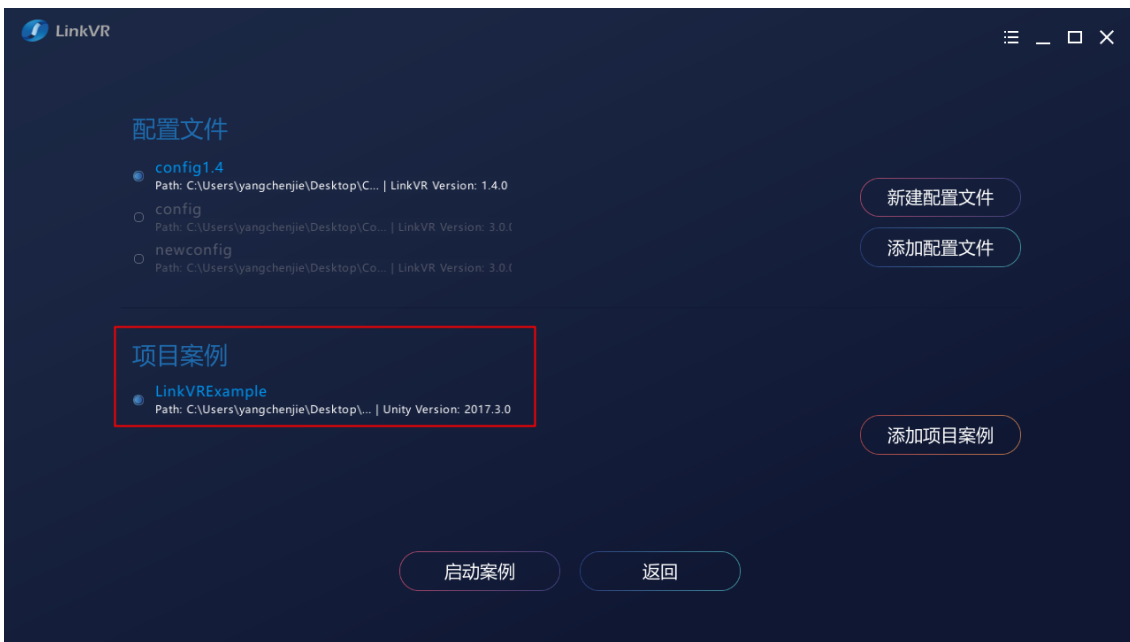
LinkVR

配置文件

config1.4
Path: C:\Users\yangchenjie\Desktop\C... | LinkVR Version: 1.4.0

config
Path: C:\Users\yangchenjie\Desktop\Co... | LinkVR Version: 3.0.(

newconfig
Path: C:\Users\yangchenjie\Desktop\Co... | LinkVR Version: 3.0.(

新建配置文件

添加配置文件

项目案例

LinkVRExample
Path: C:\Users\yangchenjie\Desktop\... | Unity Version: 2017.3.0

添加项目案例

启动案例

返回